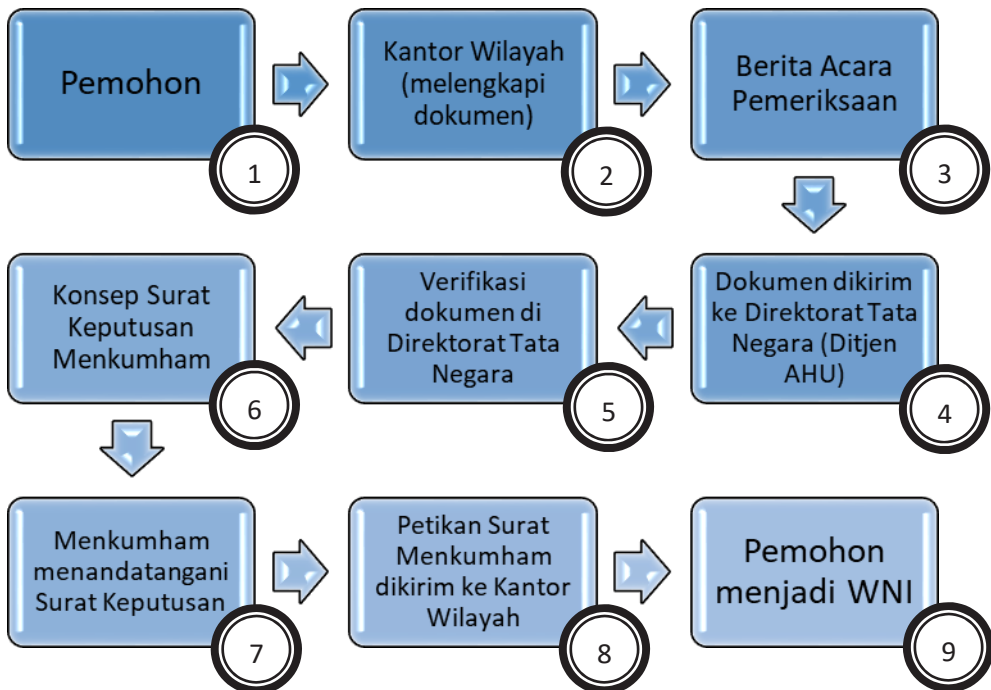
Pemohon

1

Kantor Wilayah (melengkapi dokumen)

2

Berita Acara Pemeriksaan

3

Dokumen dikirim ke Direktorat Tata Negara (Ditjen AHU)

4

Verifikasi dokumen di Direktorat Tata Negara

5

Konsep Surat Keputusan Menkumham

6

Menkumham menandatangani Surat Keputusan

7

Petikan Surat Menkumham dikirim ke Kantor Wilayah

8

Pemohon menjadi WNI

9